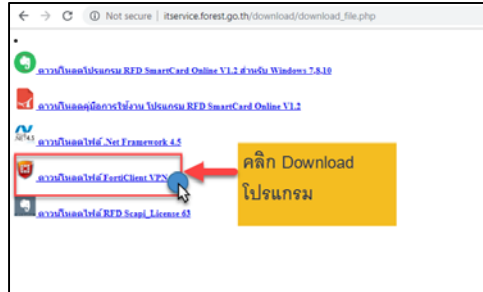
Not secure | itservice.forest.go.th/download/download_file.php

•

ดาวน์โหลดโปรแกรม RFD SmartCard Online V1.2 สำหรับ Windows 7-8.10

ดาวน์โหลดคู่มือการใช้งาน โปรแกรม RFD SmartCard Online V1.2

.NET 4.5

ดาวน์โหลดไฟล์ .Net Framework 4.5

ดาวน์โหลดไฟล์ FortiClient VPN

คลิก Download โปรแกรม

ดาวน์โหลดไฟล์ RFD Scapi_License 63